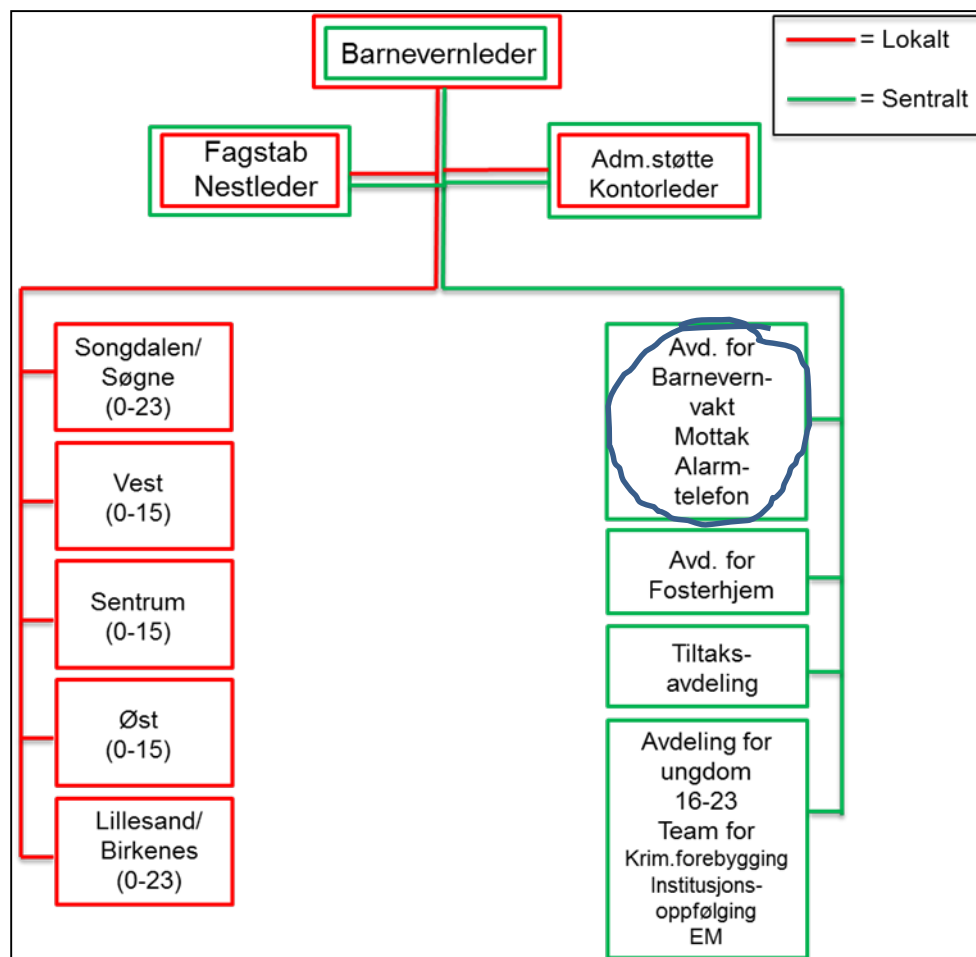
= Lokalt

= Sentralt

Barnevernleder

Fagstab Nestleder

Adm.støtte Kontorleder

Songdalen/ Søgne (0-23)

Vest (0-15)

Sentrum (0-15)

Øst (0-15)

Lillesand/ Birkenes (0-23)

Avd. for Barnevern-vakt Mottak Alarm-telefon

Avd. for Fosterhjem

Tiltaks-avdeling

Avdeling for ungdom 16-23 Team for Krim.forebygging Institusjons-oppfølging EM